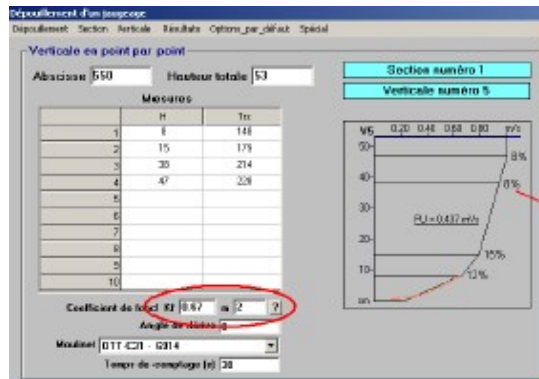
Dépouillement d'un jaugeage

Dépouillement Section Verticale Résultats Options par défaut Spécial

Verticale en point par point

Abscisse 550 Hauteur totale 53

Section numéro 1

Verticale numéro 5

Mesures

| | H | Trs |
|---|---|---|
| 1 | 8 | 148 |
| 2 | 15 | 179 |
| 3 | 30 | 214 |
| 4 | 47 | 228 |
| 5 | | |
| 6 | | |
| 7 | | |
| 8 | | |
| 9 | | |
| 10 | | |

V5 0.20 0.40 0.60 0.80 m/s

50
40
30
20
10

8%
8%
RU = 0.437 m/s
15%
12%

Coefficient de fond Kf 0.67 m 2 ?

Angle de dérive 0

Moulinet OTT-C31 - 6014

Temps de comptage (s) 30